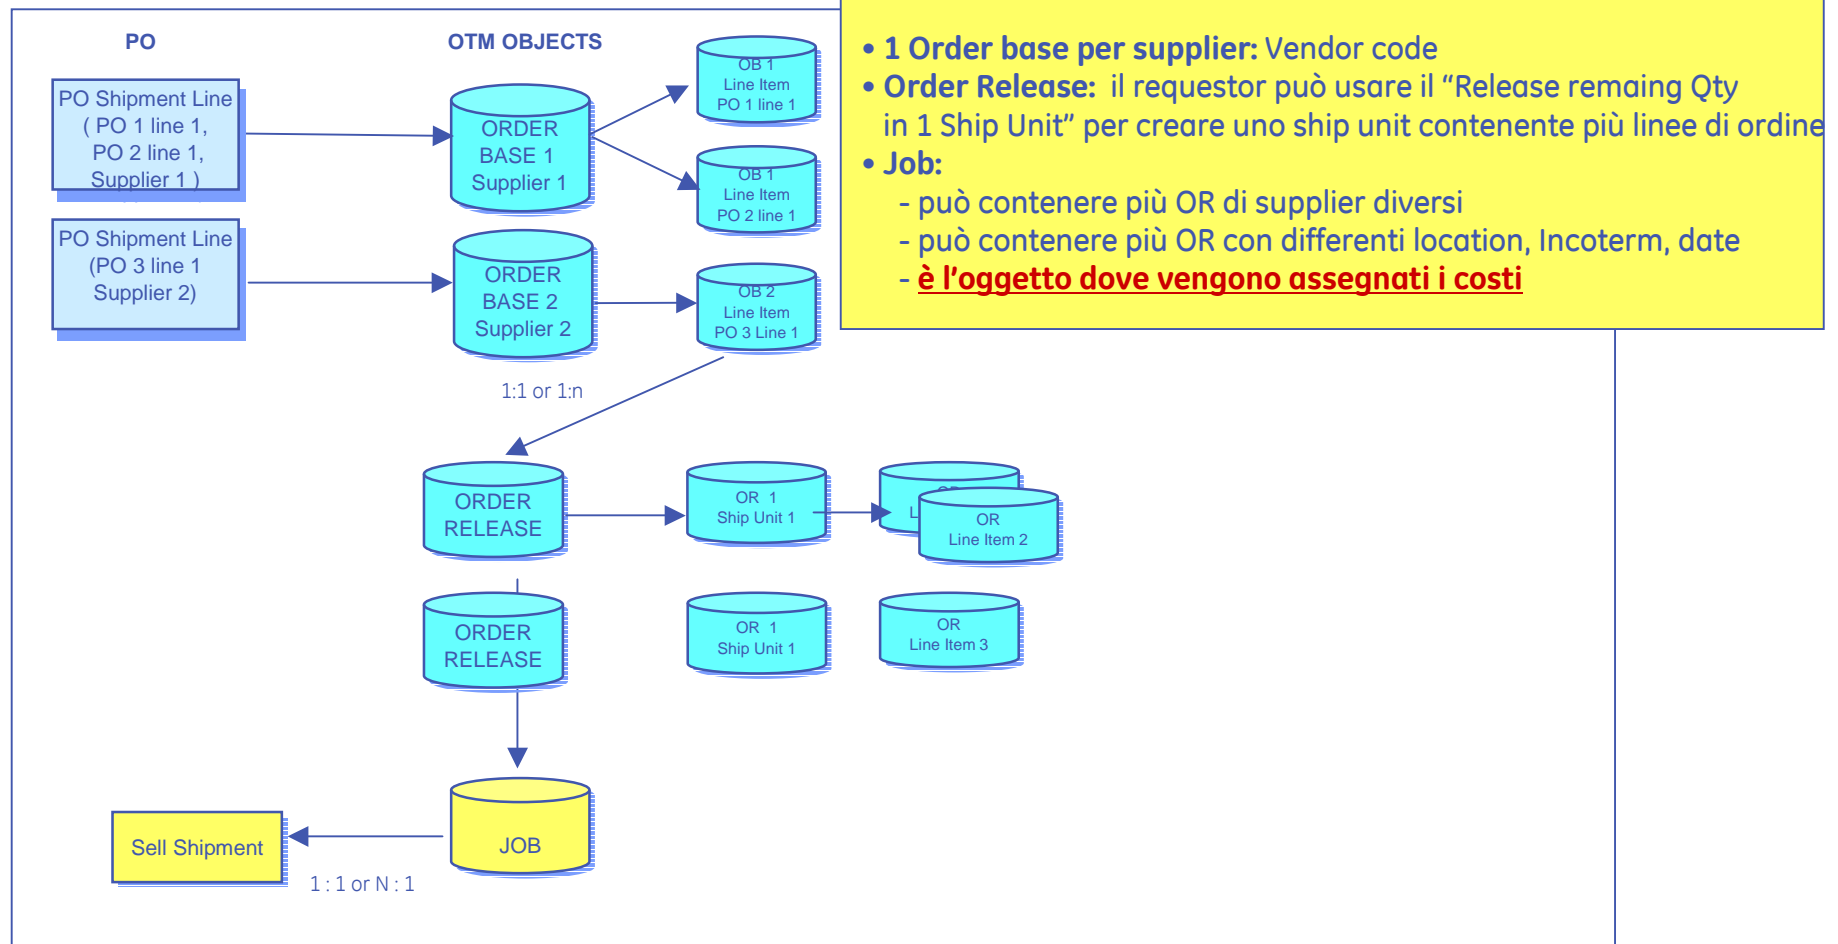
PO

OTM OBJECTS

PO Shipment Line ( PO 1 line 1, PO 2 line 1, Supplier 1 )

ORDER BASE 1 Supplier 1

OB 1 Line Item PO 1 line 1

OB 1 Line Item PO 2 line 1

PO Shipment Line (PO 3 line 1 Supplier 2)

ORDER BASE 2 Supplier 2

OB 2 Line Item PO 3 Line 1

1:1 or 1:n

ORDER RELEASE

OR 1 Ship Unit 1

L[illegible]

OR Line Item 2

ORDER RELEASE

OR 1 Ship Unit 1

OR Line Item 3

JOB

Sell Shipment

1 : 1 or N : 1

• 1 Order base per supplier: Vendor code
• Order Release: il requestor può usare il “Release remaing Qty in 1 Ship Unit” per creare uno ship unit contenente più linee di ordine
• Job:
- può contenere più OR di supplier diversi
- può contenere più OR con differenti location, Incoterm, date
- è l’oggetto dove vengono assegnati i costi